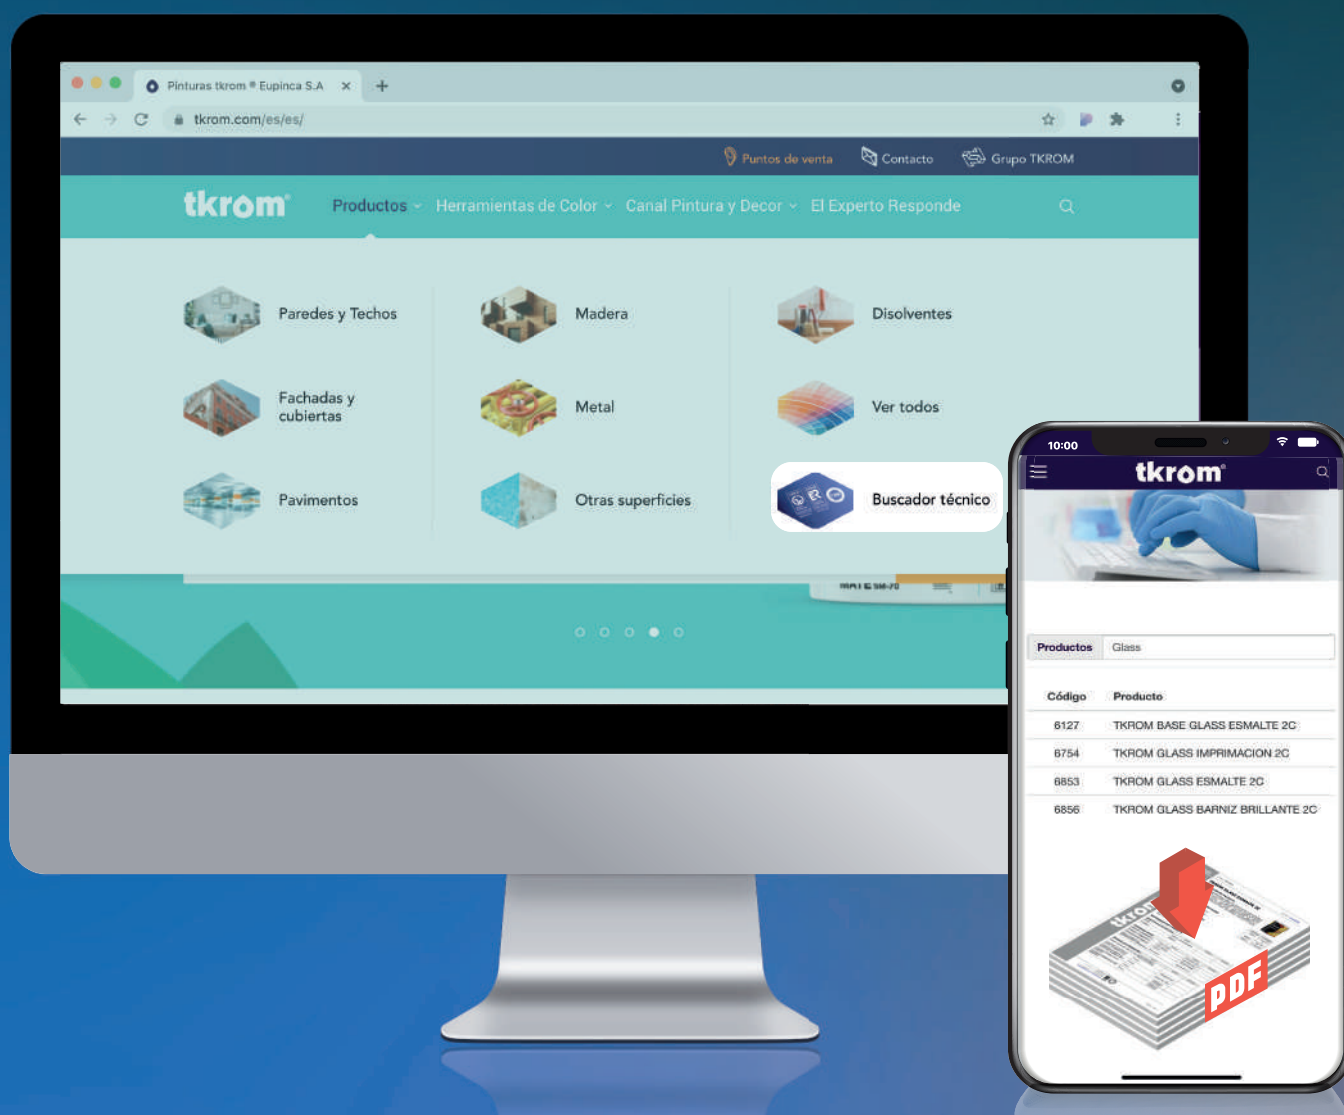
Pinturas tkrom ® Eupinca S.A

tkrom.com/es/es/

Puntos de venta Contacto Grupo TKROM

tkrom

Productos Herramientas de Color Canal Pintura y Decor El Experto Responde

Paredes y Techos

Madera

Disolventes

Fachadas y cubiertas

Metal

Ver todos

Pavimentos

Otras superficies

Buscador técnico

10:00

tkrom

Productos Glass

| Código | Producto |
|---|---|
| 6127 | TKROM BASE GLASS ESMALTE 2C |
| 6754 | TKROM GLASS IMPRIMACION 2C |
| 6853 | TKROM GLASS ESMALTE 2C |
| 6856 | TKROM GLASS BARNIZ BRILLANTE 2C |

PDF